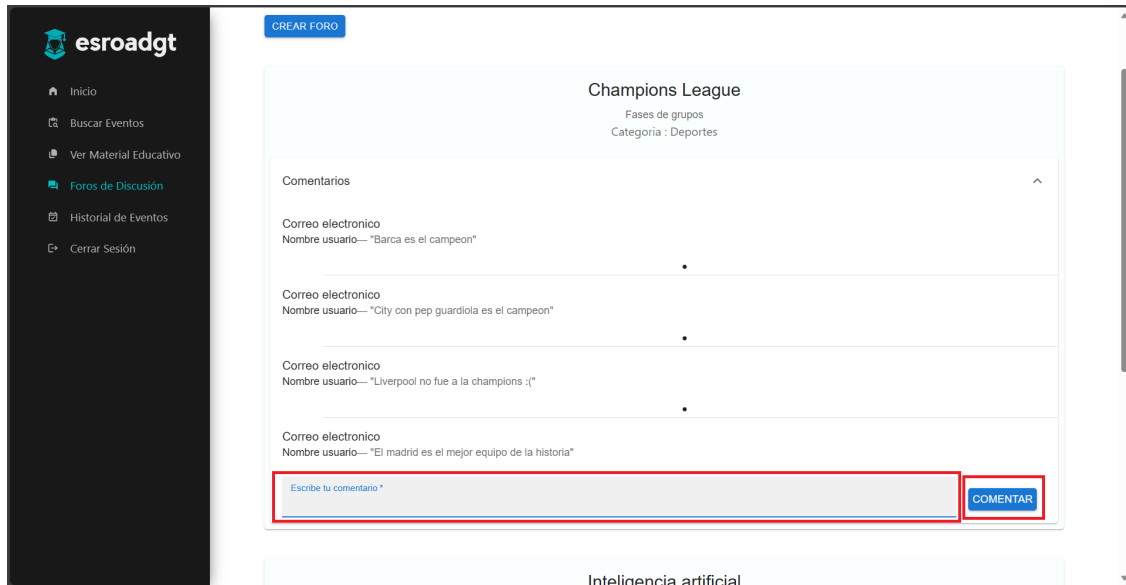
esroadgt

Inicio
Buscar Eventos
Ver Material Educativo
Foros de Discusión
Historial de Eventos
Cerrar Sesión

CREAR FORO

Champions League
Fases de grupos
Categoria : Deportes

Comentarios

Correo electronico
Nombre usuario— "Barca es el campeon"

Correo electronico
Nombre usuario— "City con pep guardiola es el campeon"

Correo electronico
Nombre usuario— "Liverpool no fue a la champions :("

Correo electronico
Nombre usuario— "El madrid es el mejor equipo de la historia"

Escribe tu comentario *

COMENTAR

Inteligencia artificial